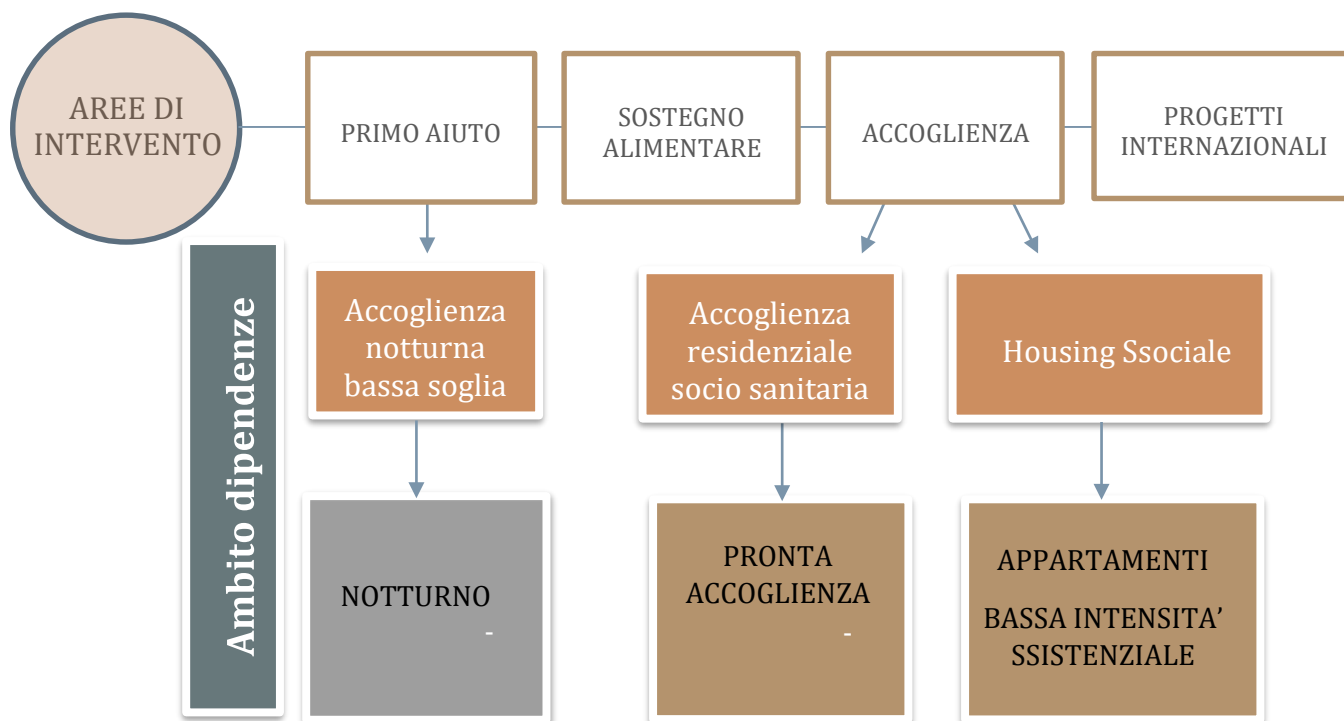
AREE DI INTERVENTO

PRIMO AIUTO

SOSTEGNO ALIMENTARE

ACCOGLIENZA

PROGETTI INTERNAZIONALI

Ambito dipendenze

Accoglienza notturna bassa soglia

Accoglienza residenziale socio sanitaria

Housing Ssociale

NOTTURNO

-

PRONTA ACCOGLIENZA

-

APPARTAMENTI

BASSA INTENSITA' SSISTENZIALE